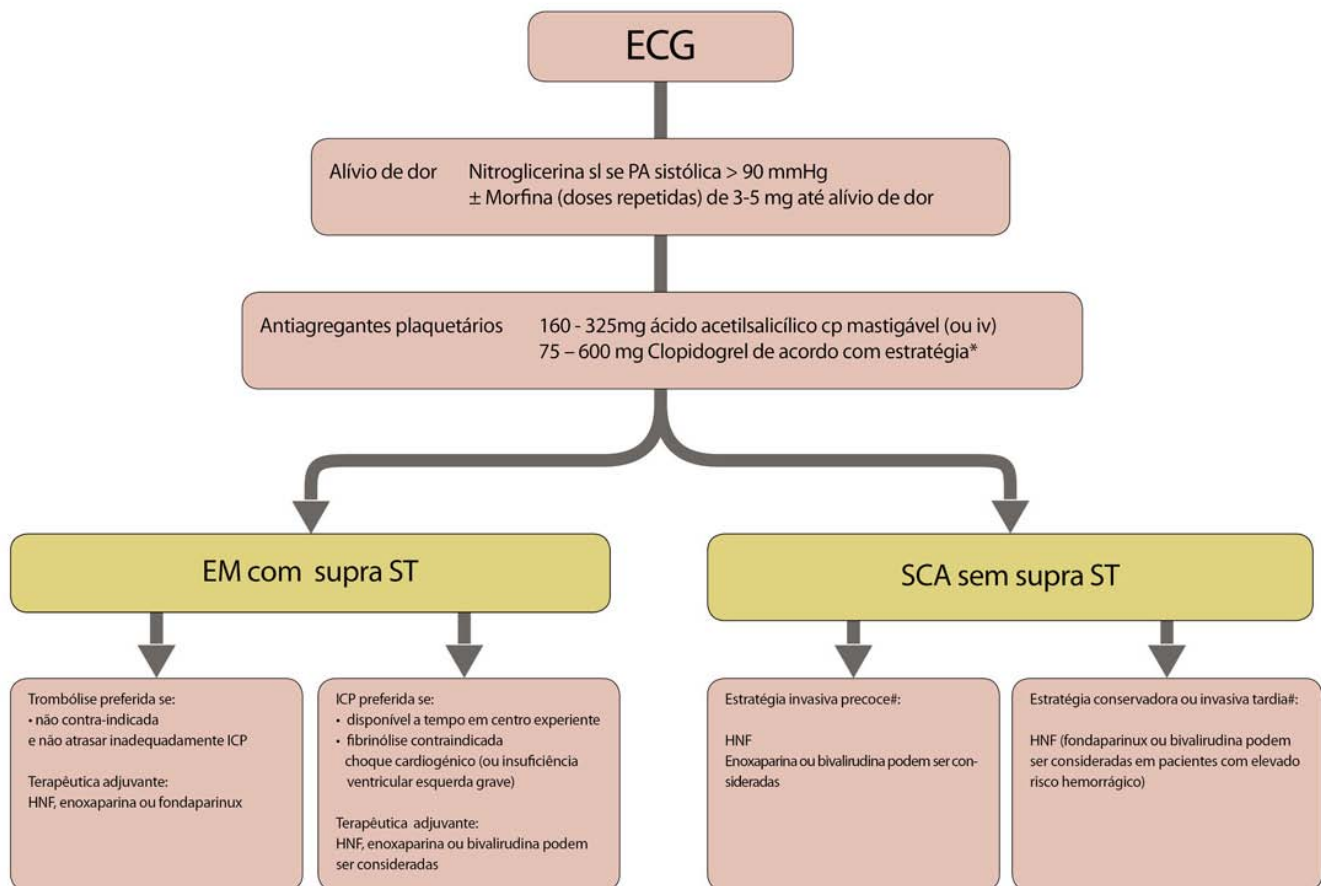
ECG

Alívio de dor Nitroglicerina sl se PA sistólica > 90 mmHg
± Morfina (doses repetidas) de 3-5 mg até alívio de dor

Antiagregantes plaquetários 160 - 325mg ácido acetilsalicílico cp mastigável (ou iv)
75 – 600 mg Clopidogrel de acordo com estratégia*

EM com supra ST

SCA sem supra ST

Trombólise preferida se:
• não contra-indicada
e não atrasar inadequadamente ICP

Terapêutica adjuvante:
HNF, enoxaparina ou fondaparinux

ICP preferida se:
• disponível a tempo em centro experiente
• fibrinólise contraindicada
choque cardiogénico (ou insuficiência ventricular esquerda grave)

Terapêutica adjuvante:
HNF, enoxaparina ou bivalirudina podem ser consideradas

Estratégia invasiva precoce#:

HNF
Enoxaparina ou bivalirudina podem ser consideradas

Estratégia conservadora ou invasiva tardia#:

HNF (fondaparinux ou bivalirudina podem ser consideradas em pacientes com elevado risco hemorrágico)